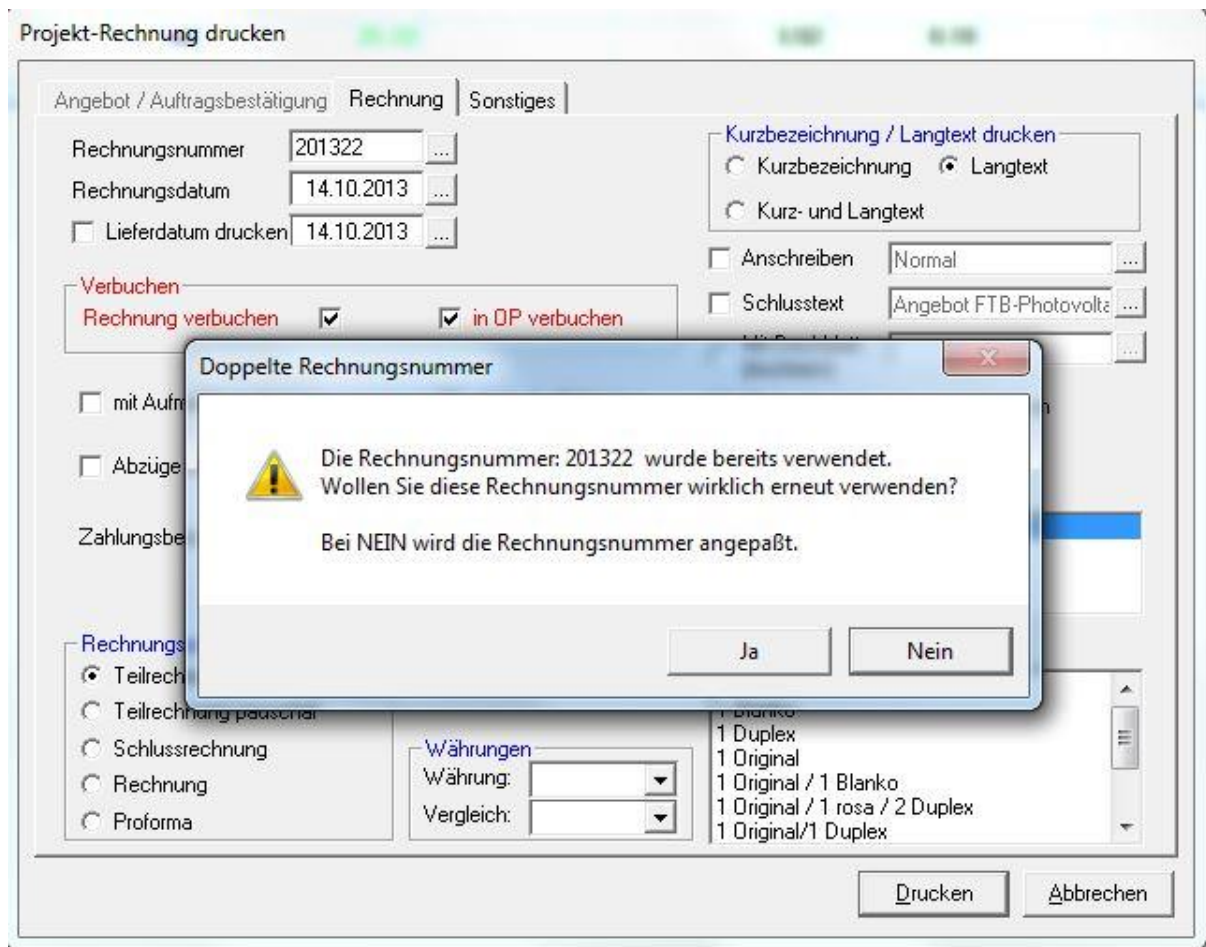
Projekt-Rechnung drucken

Angebot / Auftragsbestätigung | Rechnung | Sonstiges

Rechnungsnummer 201322 ...
Rechnungsdatum 14.10.2013 ...
Lieferdatum drucken 14.10.2013 ...

Verbuchen
Rechnung verbuchen
in OP verbuchen

mit Aufm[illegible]

Abzüge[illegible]

Zahlungsbe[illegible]

Rechnungs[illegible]
Teilrech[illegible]
Teilrechnung pauschal
Schlussrechnung
Rechnung
Proforma

Währungen
Währung:
Vergleich:

Kurzbezeichnung / Langtext drucken
Kurzbezeichnung
Langtext
Kurz- und Langtext

Anschreiben Normal ...
Schlusstext Angebot FTB-Photovolta ...

1 Blanko
1 Duplex
1 Original
1 Original / 1 Blanko
1 Original / 1 rosa / 2 Duplex
1 Original/1 Duplex

Doppelte Rechnungsnummer

Die Rechnungsnummer: 201322 wurde bereits verwendet.
Wollen Sie diese Rechnungsnummer wirklich erneut verwenden?

Bei NEIN wird die Rechnungsnummer angepaßt.

Ja
Nein

Drucken
Abbrechen